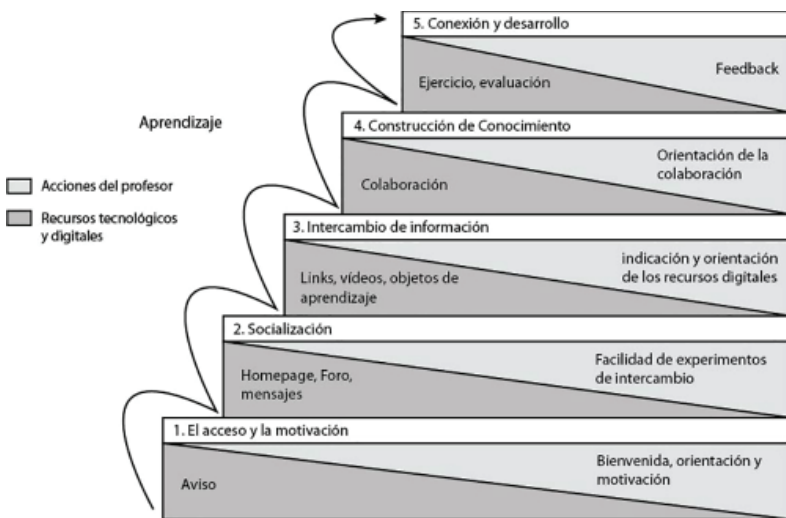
5. Conexión y desarrollo

Ejercicio, evaluación

Feedback

Aprendizaje

4. Construcción de Conocimiento

Colaboración

Orientación de la colaboración

Acciones del profesor

Recursos tecnológicos y digitales

3. Intercambio de información

Links, vídeos, objetos de aprendizaje

indicación y orientación de los recursos digitales

2. Socialización

Homepage, Foro, mensajes

Facilidad de experimentos de intercambio

1. El acceso y la motivación

Aviso

Bienvenida, orientación y motivación